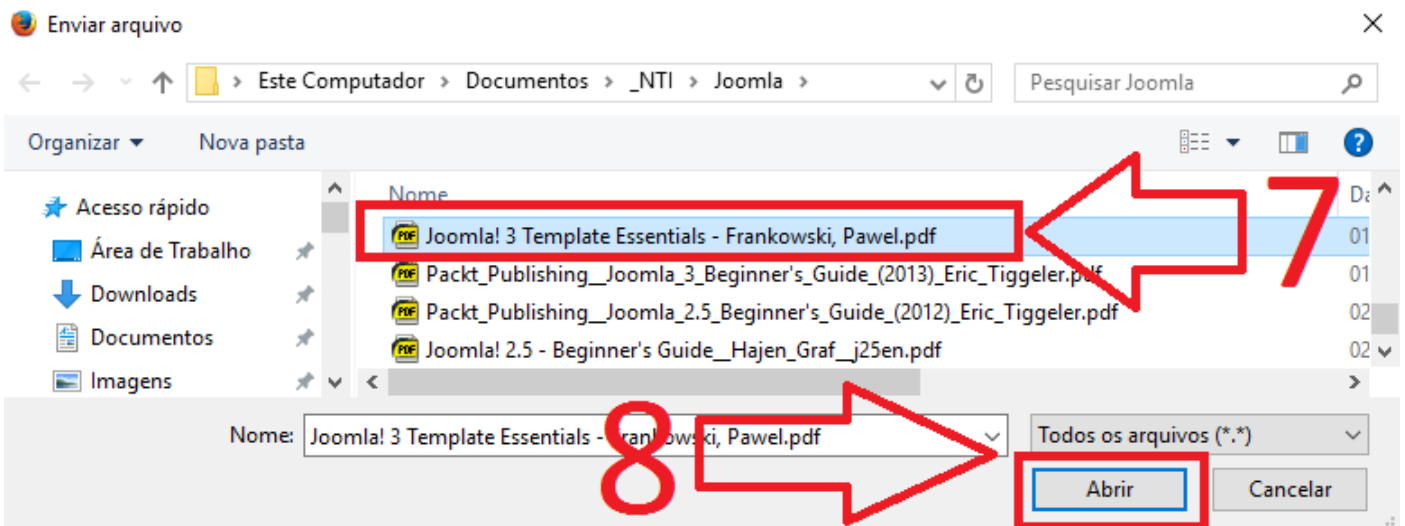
Enviar arquivo

Este Computador > Documentos > _NTI > Joomla >

Pesquisar Joomla

Organizar ▾ Nova pasta

Acesso rápido
Área de Trabalho
Downloads
Documentos
Imagens

Nome
Da

Joomla! 3 Template Essentials - Frankowski, Pawel.pdf 01
Packt_Publishing__Joomla_3_Beginner's_Guide_(2013)_Eric_Tiggeler.pdf 01
Packt_Publishing__Joomla_2.5_Beginner's_Guide_(2012)_Eric_Tiggeler.pdf 02
Joomla! 2.5 - Beginner's Guide__Hajen_Graf__j25en.pdf 02

7

Nome: Joomla! 3 Template Essentials - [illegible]owski, Pawel.pdf

Todos os arquivos (*.*)

8

Abrir
Cancelar